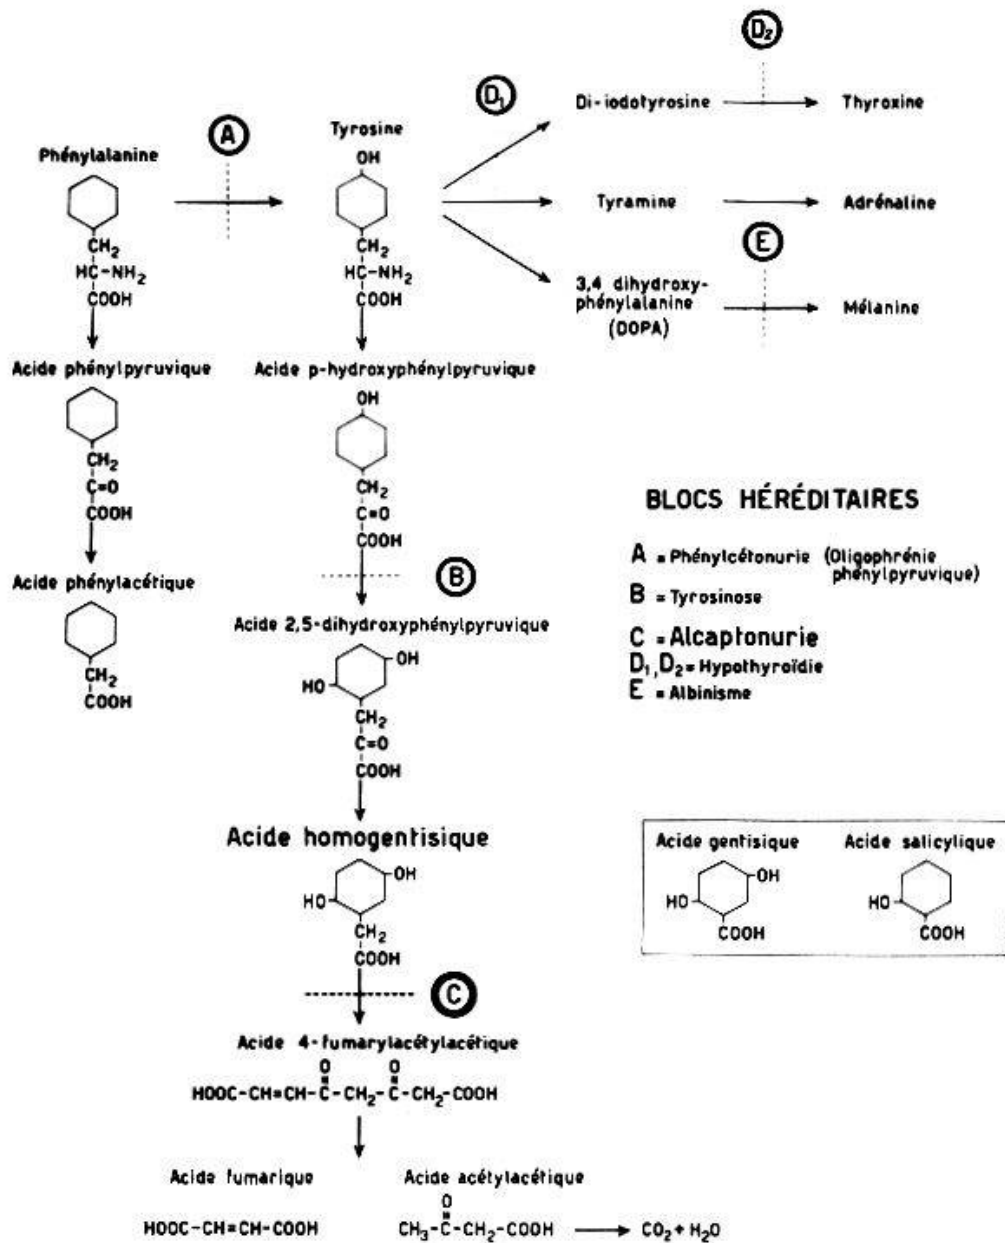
$D_2$

$D_1$

Di-iodotyrosine → Thyroxine

A

Phénylalanine

Tyrosine

OH

Tyramine → Adrénaline

E

$CH_2$
$HC-NH_2$
$COOH$

$CH_2$
$HC-NH_2$
$COOH$

3,4 dihydroxy-phénylalanine (DOPA) → Mélanine

Acide phénylpyruvique

Acide p-hydroxyphénylpyruvique

OH

$CH_2$
$C=O$
$COOH$

$CH_2$
$C=O$
$COOH$

BLOCS HÉRÉDITAIRES

A = Phénylcétonurie (Oligophrénie phénylpyruvique)
B = Tyrosinose
C = Alcaptonurie
$D_1, D_2$ = Hypothyroïdie
E = Albinisme

Acide phénylacétique

B

$CH_2$
$COOH$

Acide 2,5-dihydroxyphénylpyruvique

HO OH

$CH_2$
$C=O$
$COOH$

Acide homogentisique

HO OH

$CH_2$
$COOH$

Acide gentisique

HO OH
COOH

Acide salicylique

HO
COOH

C

Acide 4-fumarylacétylacétique

$HOOC-CH=CH-\overset{O}{C}-CH_2-\overset{O}{C}-CH_2-COOH$

Acide fumarique

$HOOC-CH=CH-COOH$

Acide acétylacétique

$CH_3-\overset{O}{C}-CH_2-COOH$ → $CO_2 + H_2O$